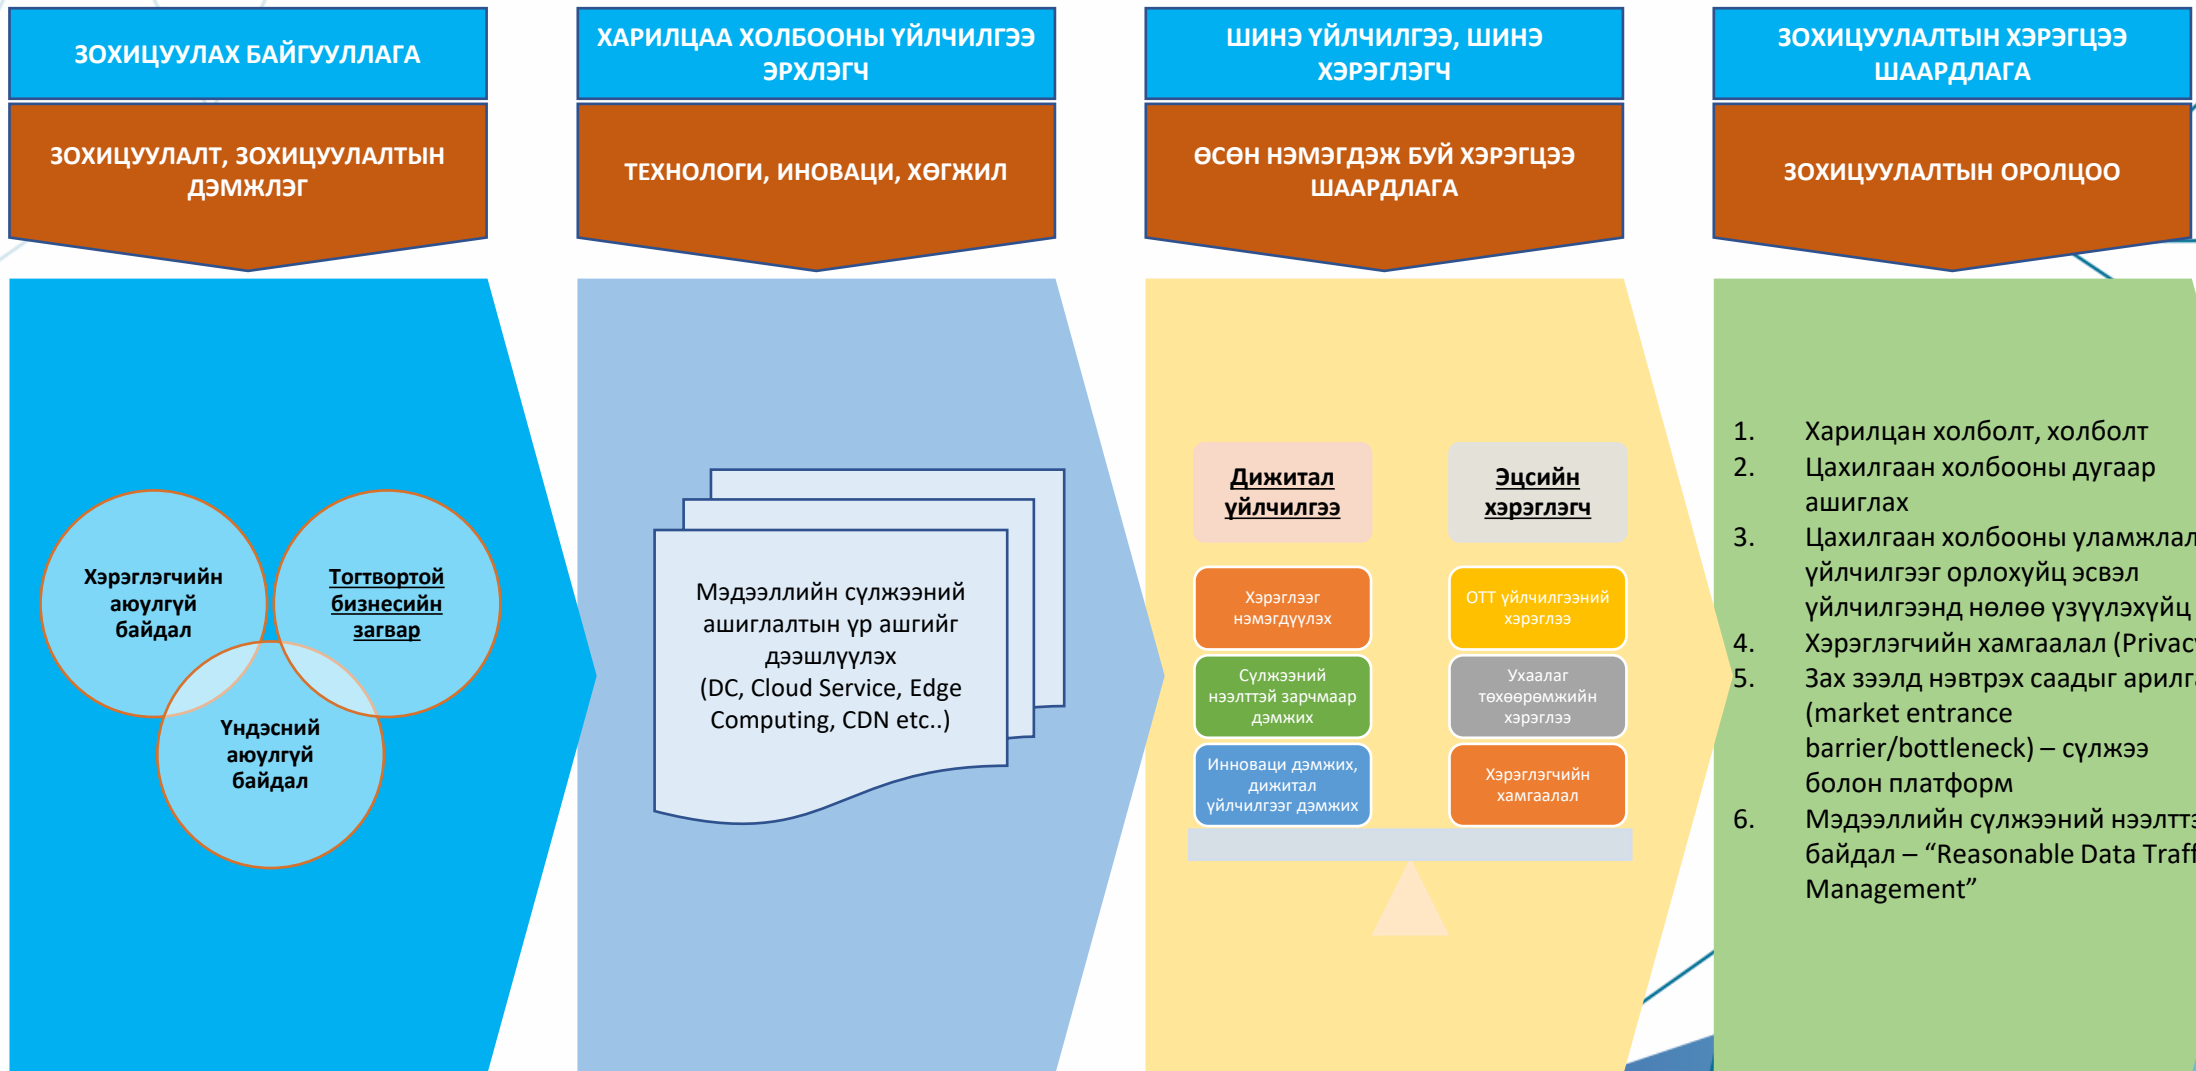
ЗОХИЦУУЛАХ БАЙГУУЛЛАГА

ЗОХИЦУУЛАЛТ, ЗОХИЦУУЛАЛТЫН ДЭМЖЛЭГ

Хэрэглэгчийн аюулгүй байдал

Тогтвортой бизнесийн загвар

Үндэсний аюулгүй байдал

ХАРИЛЦАА ХОЛБООНЫ ҮЙЛЧИЛГЭЭ ЭРХЛЭГЧ

ТЕХНОЛОГИ, ИНОВАЦИ, ХӨГЖИЛ

Мэдээллийн сүлжээний ашиглалтын үр ашгийг дээшлүүлэх (DC, Cloud Service, Edge Computing, CDN etc..)

ШИНЭ ҮЙЛЧИЛГЭЭ, ШИНЭ ХЭРЭГЛЭГЧ

ӨСӨН НЭМЭГДЭЖ БУЙ ХЭРЭГЦЭЭ ШААРДЛАГА

Дижитал үйлчилгээ

Эцсийн хэрэглэгч

Хэрэглээг нэмэгдүүлэх

ОТТ үйлчилгээний хэрэглээ

Сүлжээний нээлттэй зарчмаар дэмжих

Ухаалаг төхөөрөмжийн хэрэглээ

Инноваци дэмжих, дижитал үйлчилгээг дэмжих

Хэрэглэгчийн хамгаалал

ЗОХИЦУУЛАЛТЫН ХЭРЭГЦЭЭ ШААРДЛАГА

ЗОХИЦУУЛАЛТЫН ОРОЛЦОО

1. Харилцан холболт, холболт
2. Цахилгаан холбооны дугаар ашиглах
3. Цахилгаан холбооны уламжлал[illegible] үйлчилгээг орлохуйц эсвэл үйлчилгээнд нөлөө үзүүлэхүйц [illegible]
4. Хэрэглэгчийн хамгаалал (Privac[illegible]
5. Зах зээлд нэвтрэх саадыг арил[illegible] (market entrance barrier/bottleneck) – сүлжээ болон платформ
6. Мэдээллийн сүлжээний нээлтт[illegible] байдал – “Reasonable Data Traff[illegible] Management”